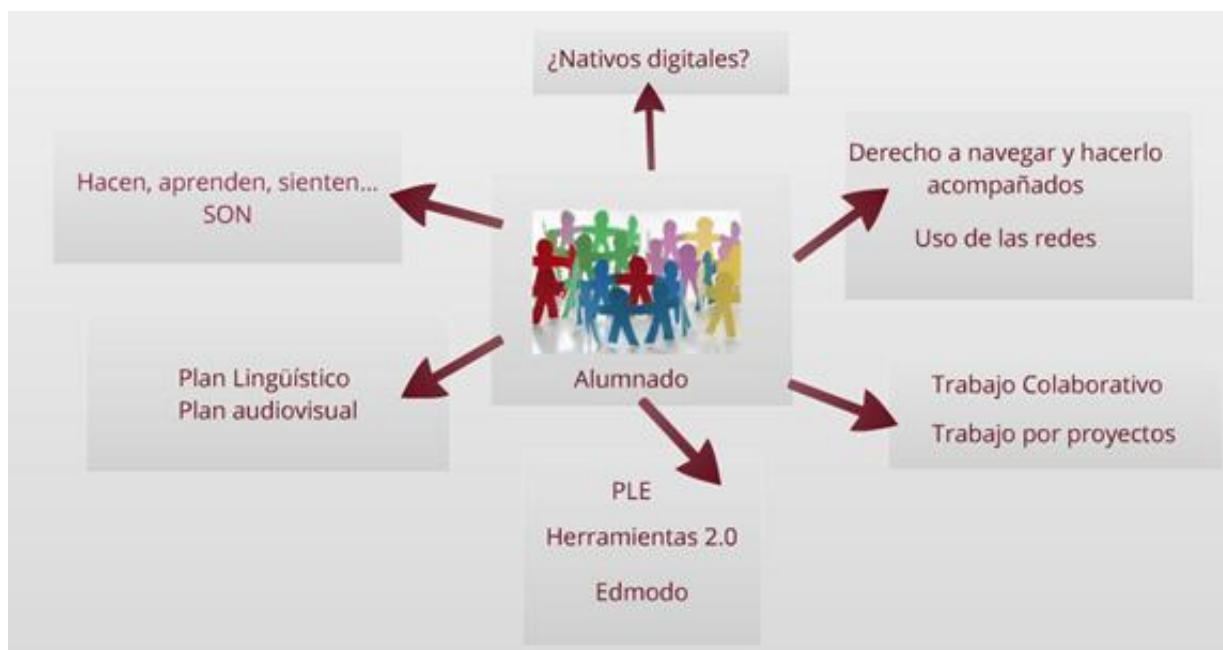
¿Nativos digitales?

Hacen, aprenden, sienten...
SON

Derecho a navegar y hacerlo acompañados

Uso de las redes

Alumnado

Plan Lingüístico
Plan audiovisual

Trabajo Colaborativo

Trabajo por proyectos

PLE

Herramientas 2.0

Edmodo